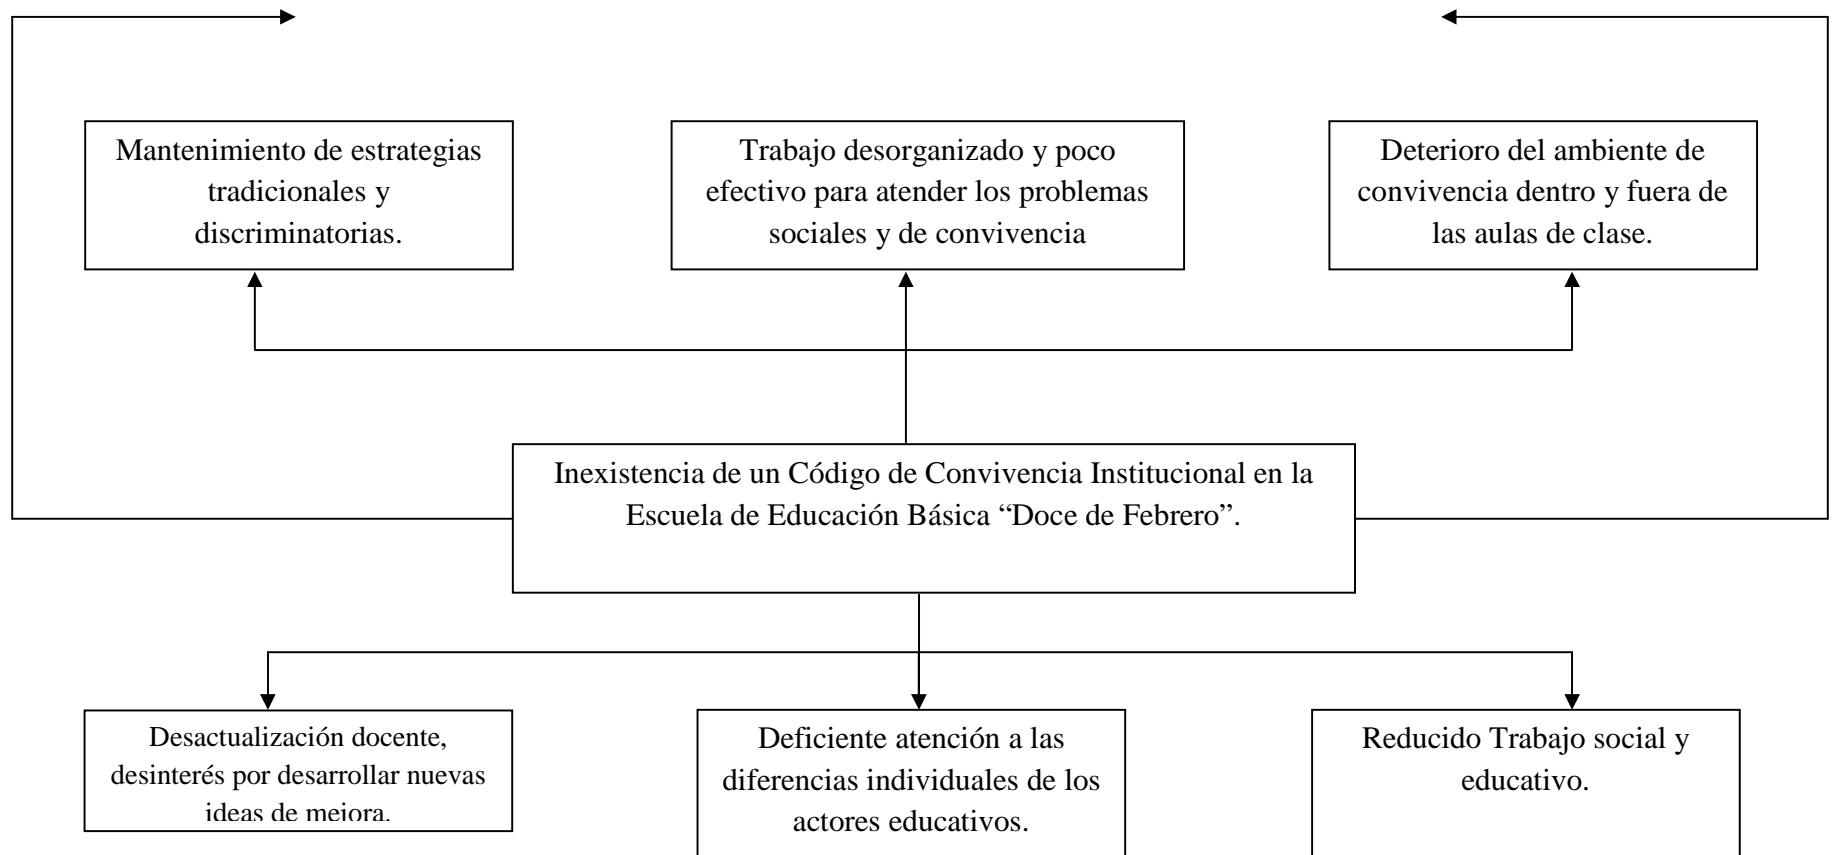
Mantenimiento de estrategias tradicionales y discriminatorias.

Trabajo desorganizado y poco efectivo para atender los problemas sociales y de convivencia

Deterioro del ambiente de convivencia dentro y fuera de las aulas de clase.

Inexistencia de un Código de Convivencia Institucional en la Escuela de Educación Básica “Doce de Febrero”.

Desactualización docente, desinterés por desarrollar nuevas ideas de mejora.

Deficiente atención a las diferencias individuales de los actores educativos.

Reducido Trabajo social y educativo.